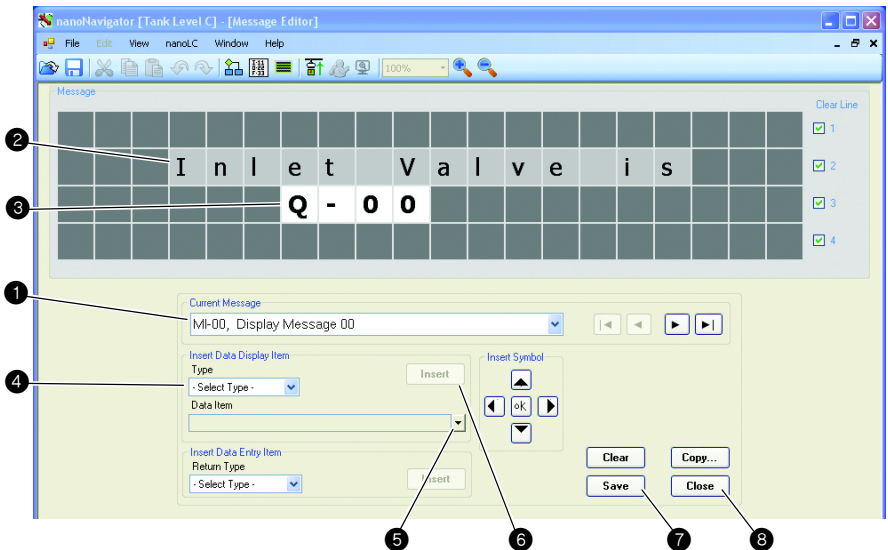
nanoNavigator [Tank Level C] - [Message Editor]

File Edit View nanoLC Window Help

100%

Message

Clear Line

1

2

I n l e t V a l v e i s

3

Q - 0 0

4

1

2

3

4

Current Message

MI-00, Display Message 00

Insert Data Display Item

Type

- Select Type -

Insert

Data Item

Insert Symbol

ok

Insert Data Entry Item

Return Type

- Select Type -

Insert

Clear

Copy...

Save

Close

5

6

7

8